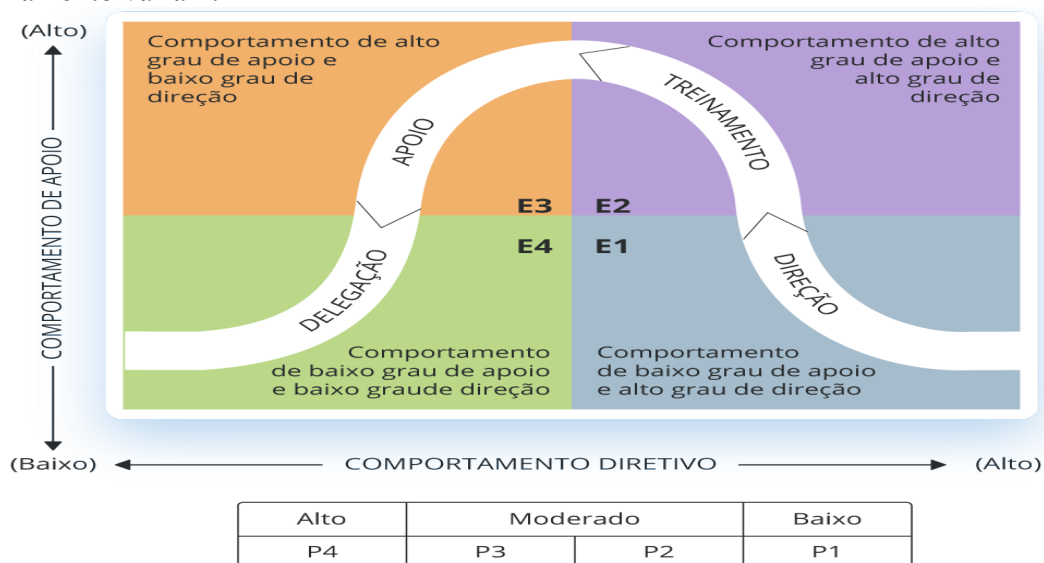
(Alto)

COMPORTAMENTO DE APOIO

(Baixo)

Comportamento de alto grau de apoio e baixo grau de direção

Comportamento de alto grau de apoio e alto grau de direção

APOIO

TREINAMENTO

E3 E2

E4 E1

DELEGAÇÃO

DIREÇÃO

Comportamento de baixo grau de apoio e baixo graude direção

Comportamento de baixo grau de apoio e alto grau de direção

(Baixo) COMPORTAMENTO DIRETIVO (Alto)

| Alto | Moderado | | Baixo |
|---|---|---|---|
| P4 | P3 | P2 | P1 |